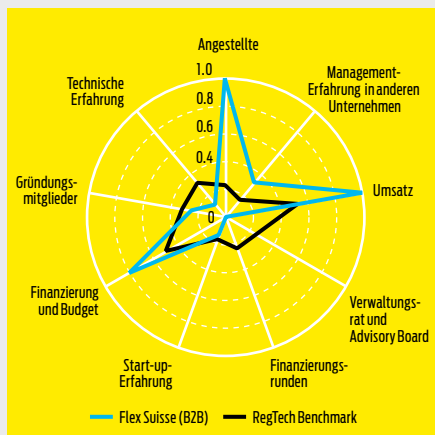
Angestellte

Management-Erfahrung in anderen Unternehmen

Umsatz

Verwaltungsrat und Advisory Board

Finanzierungsrunden

Start-up-Erfahrung

Finanzierung und Budget

Gründungsmitglieder

Technische Erfahrung

1.0
0.8
0.6
0.4
0.2
0

Flex Suisse (B2B)
RegTech Benchmark